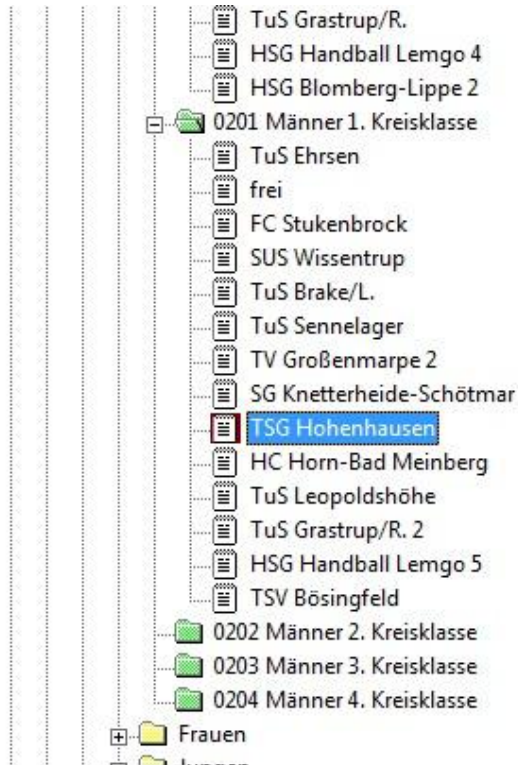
TuS Grastrup/R.
HSG Handball Lemgo 4
HSG Blomberg-Lippe 2
0201 Männer 1. Kreisklasse
TuS Ehrsen
frei
FC Stukenbrock
SUS Wissentrup
TuS Brake/L.
TuS Sennelager
TV Großenmarpe 2
SG Knetterheide-Schötmar
TSG Hohenhausen
HC Horn-Bad Meinberg
TuS Leopoldshöhe
TuS Grastrup/R. 2
HSG Handball Lemgo 5
TSV Bösingfeld
0202 Männer 2. Kreisklasse
0203 Männer 3. Kreisklasse
0204 Männer 4. Kreisklasse
Frauen
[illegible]